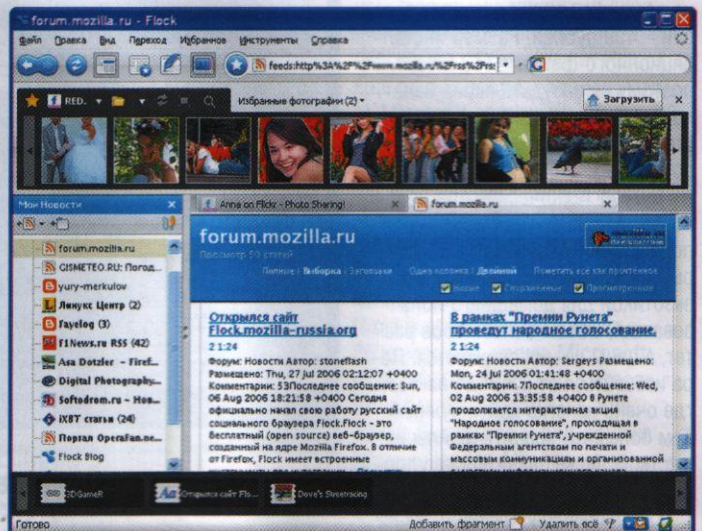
forum.mozilla.ru - Flock

Файл Правка Вид Переход Избранное Инструменты Справка

feeds:http%3A%2F%2Fwww.mozilla.ru%2Frss%2Frss

RED. Избранные фотографии (2) Загрузить

Мои Новости

forum.mozilla.ru
GISMETEO.RU: Погод...
yury-merkulov
Линукс Центр (2)
Fayelog (3)
F1News.ru RSS (42)
Asa Dotzler - Firef...
Digital Photography...
Softodrom.ru - Нов...
iXBT статьи (24)
Портал OperaFan.ne...
Flock Blog

Anna on Flickr - Photo Sharing! forum.mozilla.ru

forum.mozilla.ru
Просмотр 50 статей

Полные | Выборка | Заголовки Одна колонка | Двойной Пометить все как прочтенное
Новые Сохраненные Прочитанные

Открылся сайт Flock.mozilla-russia.org
2 1:24
Форум: Новости Автор: stoneflash Размещено: Thu, 27 Jul 2006 02:12:07 +0400 Комментарии: 53Последнее сообщение: Sun, 06 Aug 2006 18:21:58 +0400 Сегодня официально начал свою работу русский сайт социального браузера Flock.Flock - это бесплатный (open source) веб-браузер, созданный на ядре Mozilla Firefox. В отличие от Firefox, Flock имеет встроенные

В рамках "Премии Рунета" проведут народное голосование.
2 1:24
Форум: Новости Автор: Sergeys Размещено: Mon, 24 Jul 2006 01:41:48 +0400 Комментарии: 7Последнее сообщение: Wed, 02 Aug 2006 13:35:58 +0400 В Рунете продолжается интерактивная акция "Народное голосование", проходящая в рамках "Премии Рунета", учрежденной Федеральным агентством по печати и массовым коммуникациям и организованной

3DGameR Открылся сайт Flo... Dove's Streetracing

Готово Добавить фрагмент Удалить всё